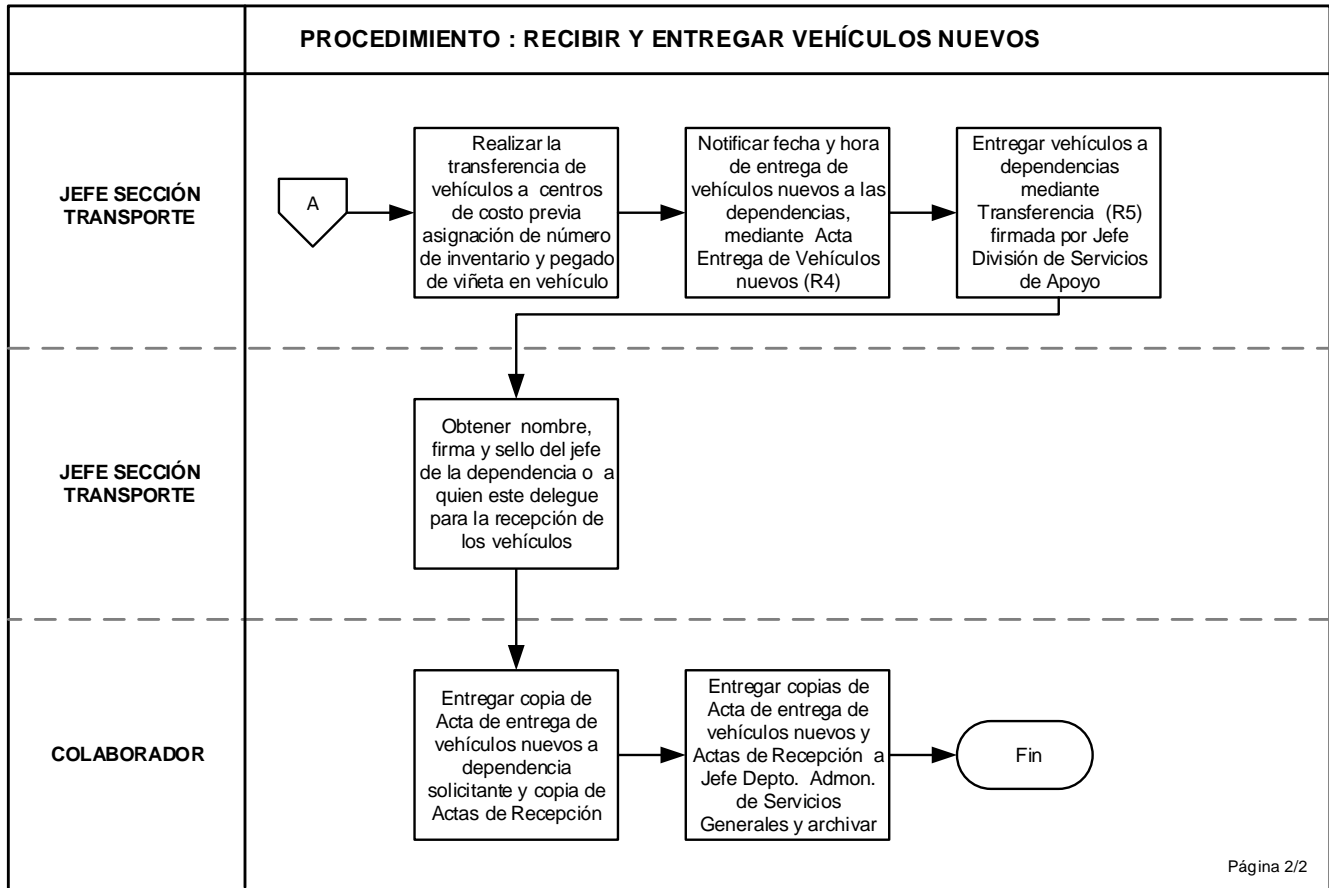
PROCEDIMIENTO : RECIBIR Y ENTREGAR VEHÍCULOS NUEVOS

JEFE SECCIÓN TRANSPORTE

A

Realizar la transferencia de vehículos a centros de costo previa asignación de número de inventario y pegado de viñeta en vehículo

Notificar fecha y hora de entrega de vehículos nuevos a las dependencias, mediante Acta Entrega de Vehículos nuevos (R4)

Entregar vehículos a dependencias mediante Transferencia (R5) firmada por Jefe División de Servicios de Apoyo

JEFE SECCIÓN TRANSPORTE

Obtener nombre, firma y sello del jefe de la dependencia o a quien este delegue para la recepción de los vehículos

COLABORADOR

Entregar copia de Acta de entrega de vehículos nuevos a dependencia solicitante y copia de Actas de Recepción

Entregar copias de Acta de entrega de vehículos nuevos y Actas de Recepción a Jefe Depto. Admon. de Servicios Generales y archivar

Fin

Página 2/2